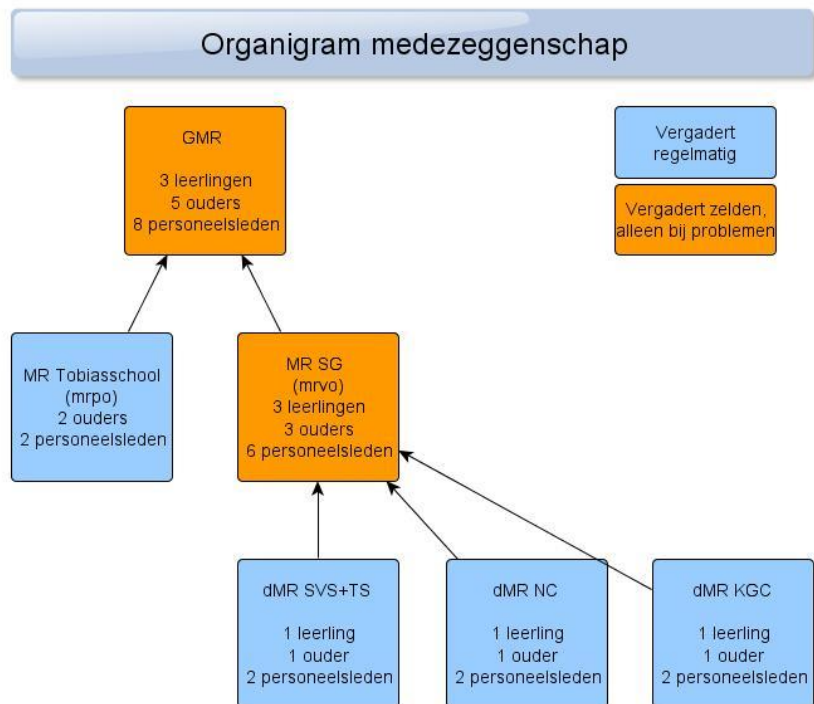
Organigram medezeggenschap

GMR

3 leerlingen
5 ouders
8 personeelsleden

Vergadert regelmatig

Vergadert zelden, alleen bij problemen

MR Tobiasschool
(mrpo)
2 ouders
2 personeelsleden

MR SG
(mrvo)
3 leerlingen
3 ouders
6 personeelsleden

dMR SVS+TS

1 leerling
1 ouder
2 personeelsleden

dMR NC

1 leerling
1 ouder
2 personeelsleden

dMR KGC

1 leerling
1 ouder
2 personeelsleden